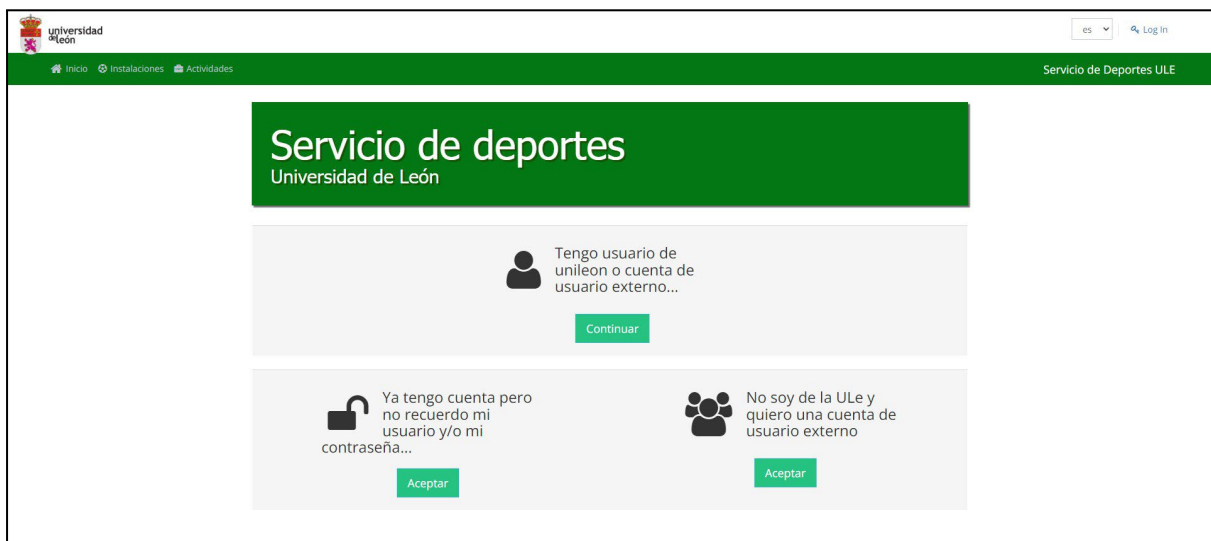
universidad de León

es

Log In

Inicio Instalaciones Actividades

Servicio de Deportes ULE

Servicio de deportes
Universidad de León

Tengo usuario de unileon o cuenta de usuario externo...

Continuar

Ya tengo cuenta pero no recuerdo mi usuario y/o mi contraseña...

Aceptar

No soy de la ULe y quiero una cuenta de usuario externo

Aceptar